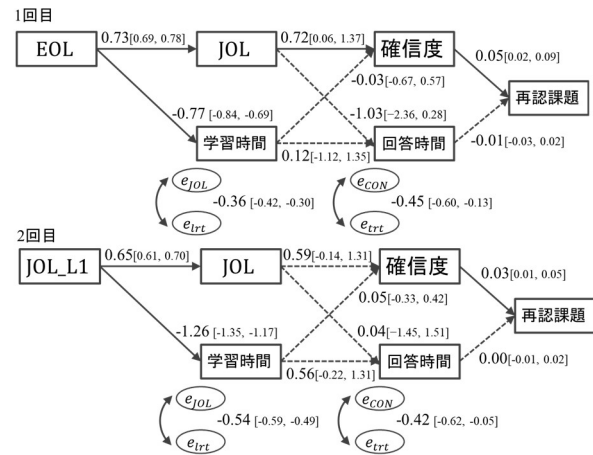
1回目

EOL

0.73[0.69, 0.78]

JOL

0.72[0.06, 1.37]

確信度

0.05[0.02, 0.09]

-0.03[-0.67, 0.57]

再認課題

-0.77 [-0.84, -0.69]

-1.03[-2.36, 0.28]

学習時間

回答時間

-0.01[-0.03, 0.02]

0.12[-1.12, 1.35]

$e_{JOL}$

$e_{lrt}$

-0.36 [-0.42, -0.30]

$e_{CON}$

$e_{trt}$

-0.45 [-0.60, -0.13]

2回目

JOL_L1

0.65[0.61, 0.70]

JOL

0.59[-0.14, 1.31]

確信度

0.03[0.01, 0.05]

0.05[-0.33, 0.42]

再認課題

-1.26 [-1.35, -1.17]

0.04[-1.45, 1.51]

学習時間

回答時間

0.00[-0.01, 0.02]

0.56[-0.22, 1.31]

$e_{JOL}$

$e_{lrt}$

-0.54 [-0.59, -0.49]

$e_{CON}$

$e_{trt}$

-0.42 [-0.62, -0.05]